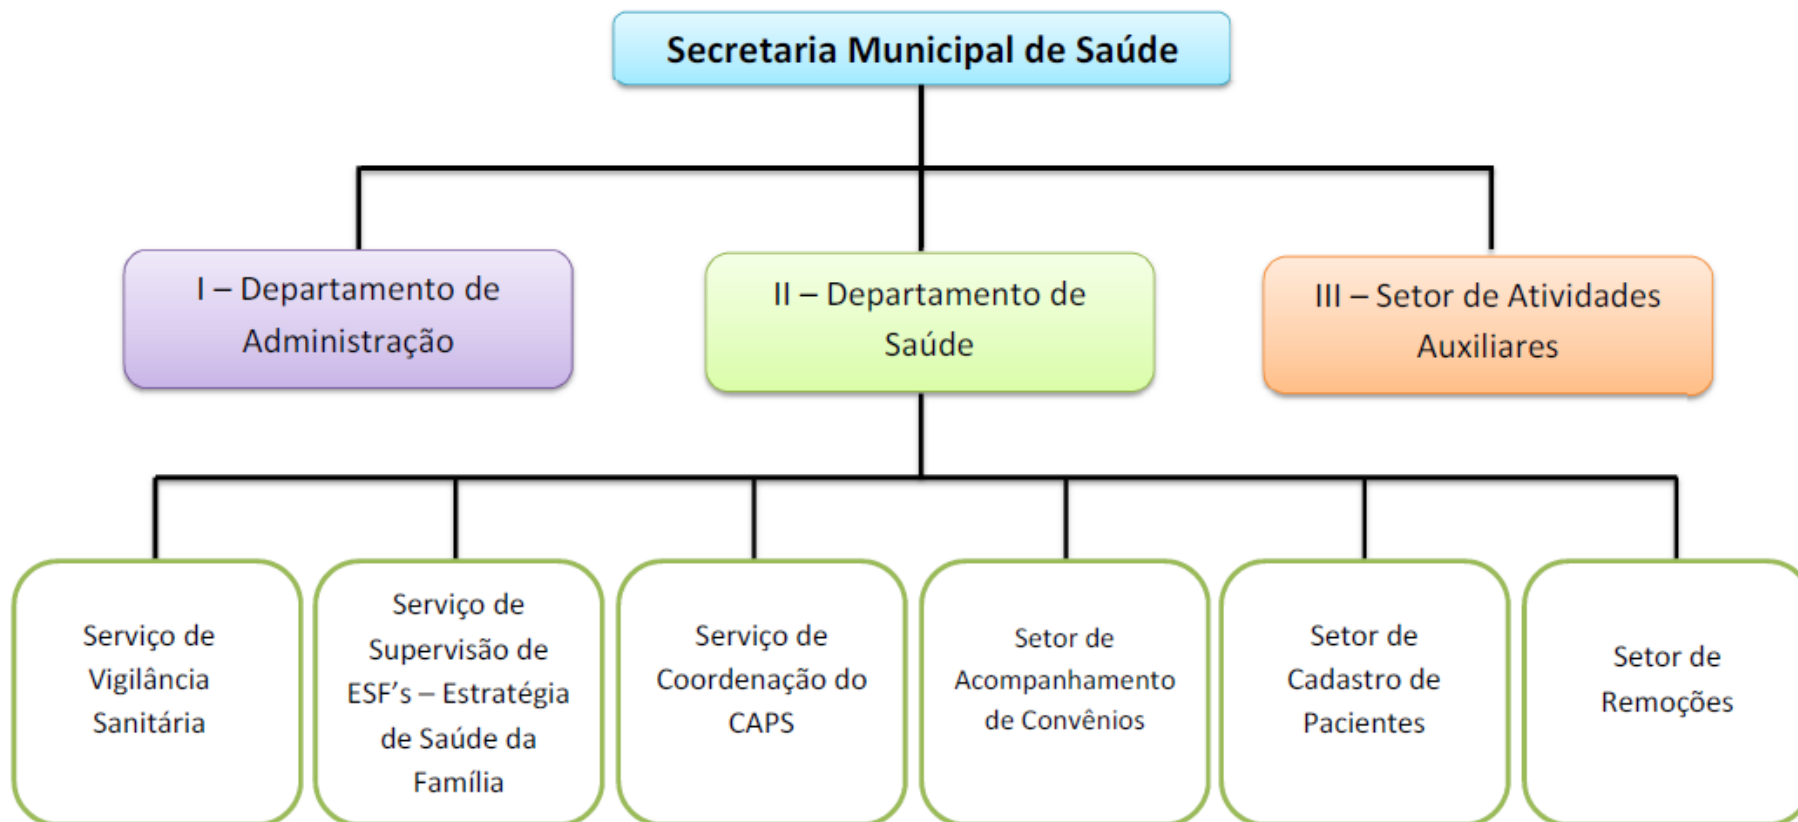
Secretaria Municipal de Saúde

I – Departamento de Administração

II – Departamento de Saúde

III – Setor de Atividades Auxiliares

Serviço de Vigilância Sanitária

Serviço de Supervisão de ESF's – Estratégia de Saúde da Família

Serviço de Coordenação do CAPS

Setor de Acompanhamento de Convênios

Setor de Cadastro de Pacientes

Setor de Remoções